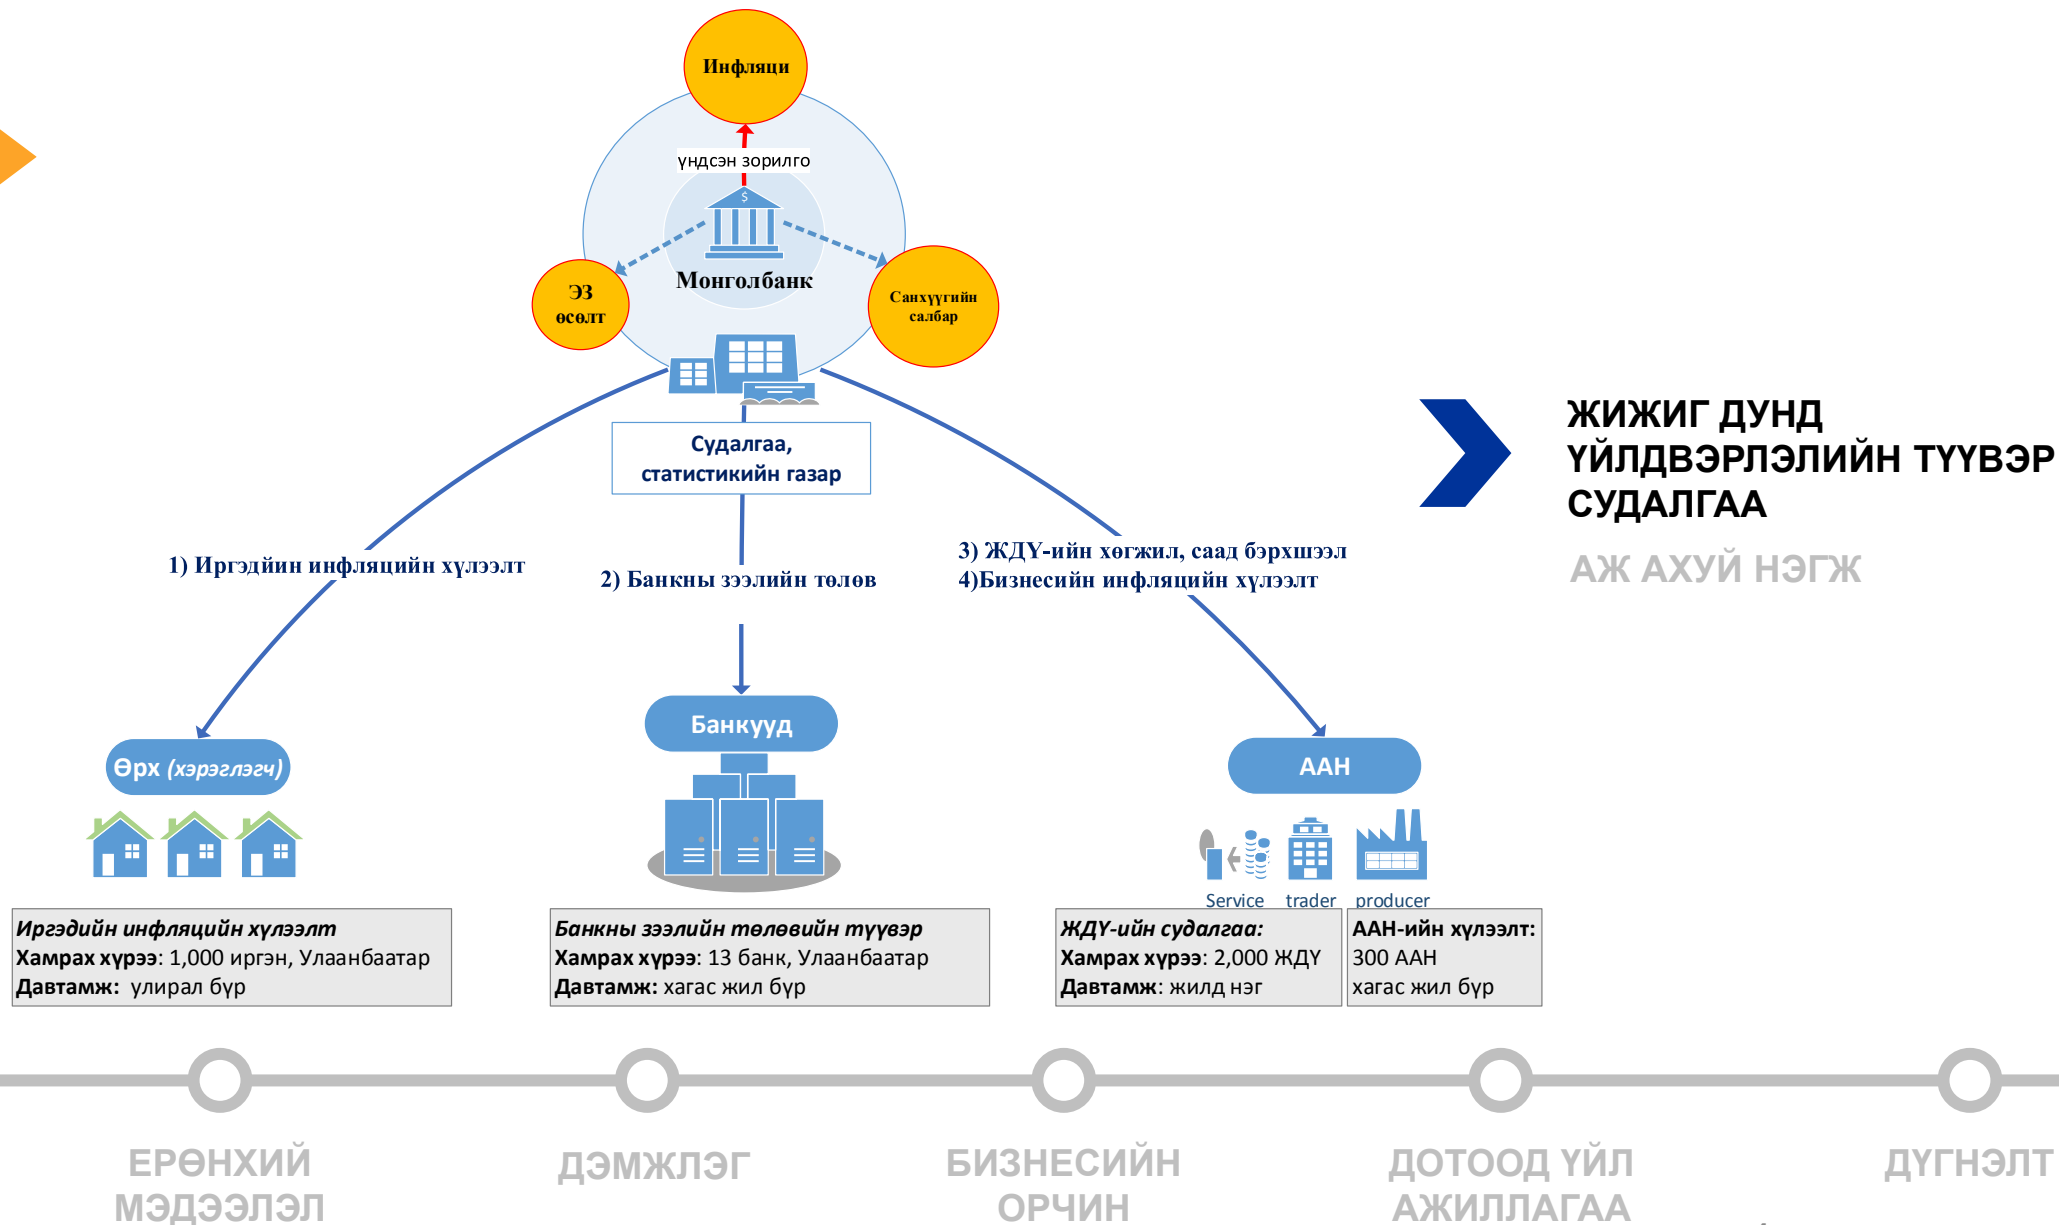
Инфляци

үндсэн зорилго

Монголбанк

ЭЗ өсөлт

Санхүүгийн салбар

Судалгаа, статистикийн газар

1) Иргэдийн инфляцийн хүлээлт

2) Банкны зээлийн төлөв

3) ЖДҮ-ийн хөгжил, саад бэрхшээл
4)Бизнесийн инфляцийн хүлээлт

ЖИЖИГ ДУНД ҮЙЛДВЭРЛЭЛИЙН ТҮҮВЭР СУДАЛГАА

АЖ АХУЙ НЭГЖ

Өрх (хэрэглэгч)

Банкууд

ААН

Service trader producer

**Иргэдийн инфляцийн хүлээлт**
**Хамрах хүрээ**: 1,000 иргэн, Улаанбаатар
**Давтамж**: улирал бүр

**Банкны зээлийн төлөвийн түүвэр**
**Хамрах хүрээ**: 13 банк, Улаанбаатар
**Давтамж:** хагас жил бүр

**ЖДҮ-ийн судалгаа:**
**Хамрах хүрээ**: 2,000 ЖДҮ
**Давтамж**: жилд нэг

**ААН-ийн хүлээлт:**
300 ААН
хагас жил бүр

ЕРӨНХИЙ МЭДЭЭЛЭЛ

ДЭМЖЛЭГ

БИЗНЕСИЙН ОРЧИН

ДОТООД ҮЙЛ АЖИЛЛАГАА

ДҮГНЭЛТ